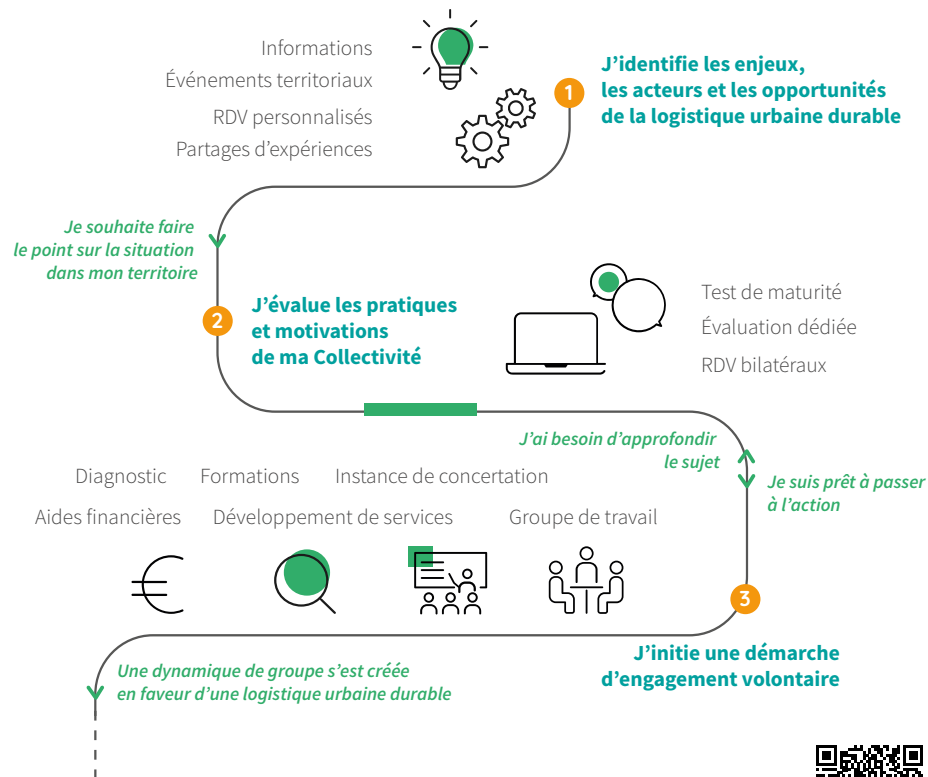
Informations
Événements territoriaux
RDV personnalisés
Partages d'expériences

1 J'identifie les enjeux, les acteurs et les opportunités de la logistique urbaine durable

Je souhaite faire le point sur la situation dans mon territoire

2 J'évalue les pratiques et motivations de ma Collectivité

Test de maturité
Évaluation dédiée
RDV bilatéraux

J'ai besoin d'approfondir le sujet

Je suis prêt à passer à l'action

Diagnostic
Formations
Instance de concertation
Aides financières
Développement de services
Groupe de travail

3 J'initie une démarche d'engagement volontaire

Une dynamique de groupe s'est créée en faveur d'une logistique urbaine durable